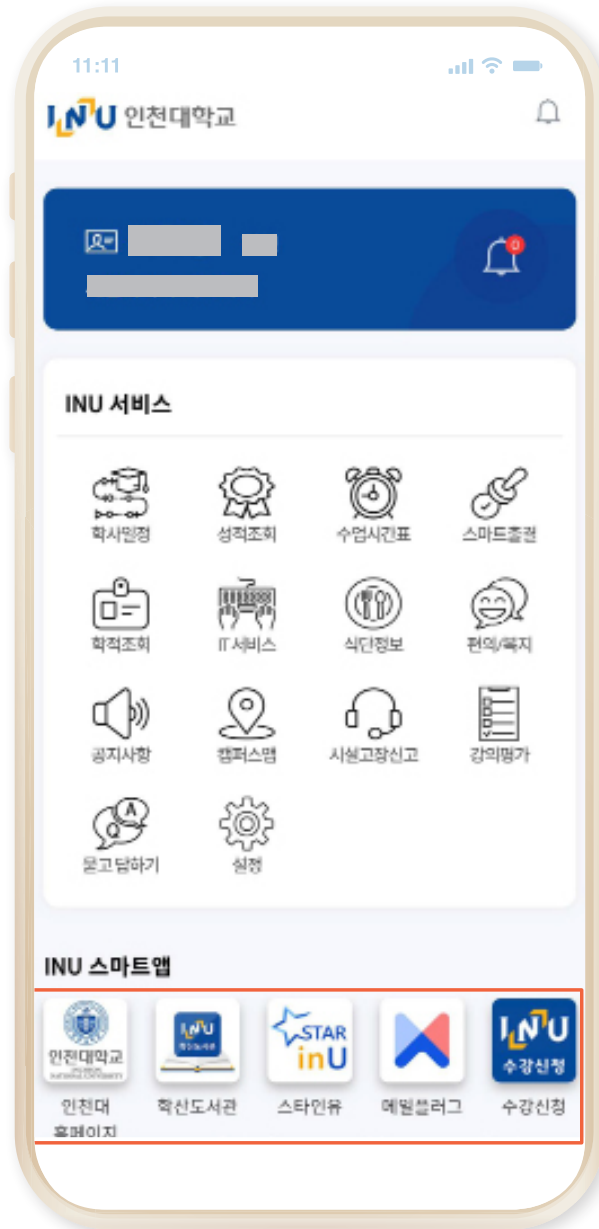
11:11

INU 인천대학교

INU 서비스

학사일정
성적조회
수업시간표
스마트출결
학적조회
IT 서비스
식단정보
편의/복지
공지사항
캠퍼스맵
시설고장신고
강의평가
묻고답하기
설정

INU 스마트앱

인천대학교
인천대 홈페이지
INU
학산도서관
STAR inU
스타인유
에벨플러그
INU 수강신청
수강신청